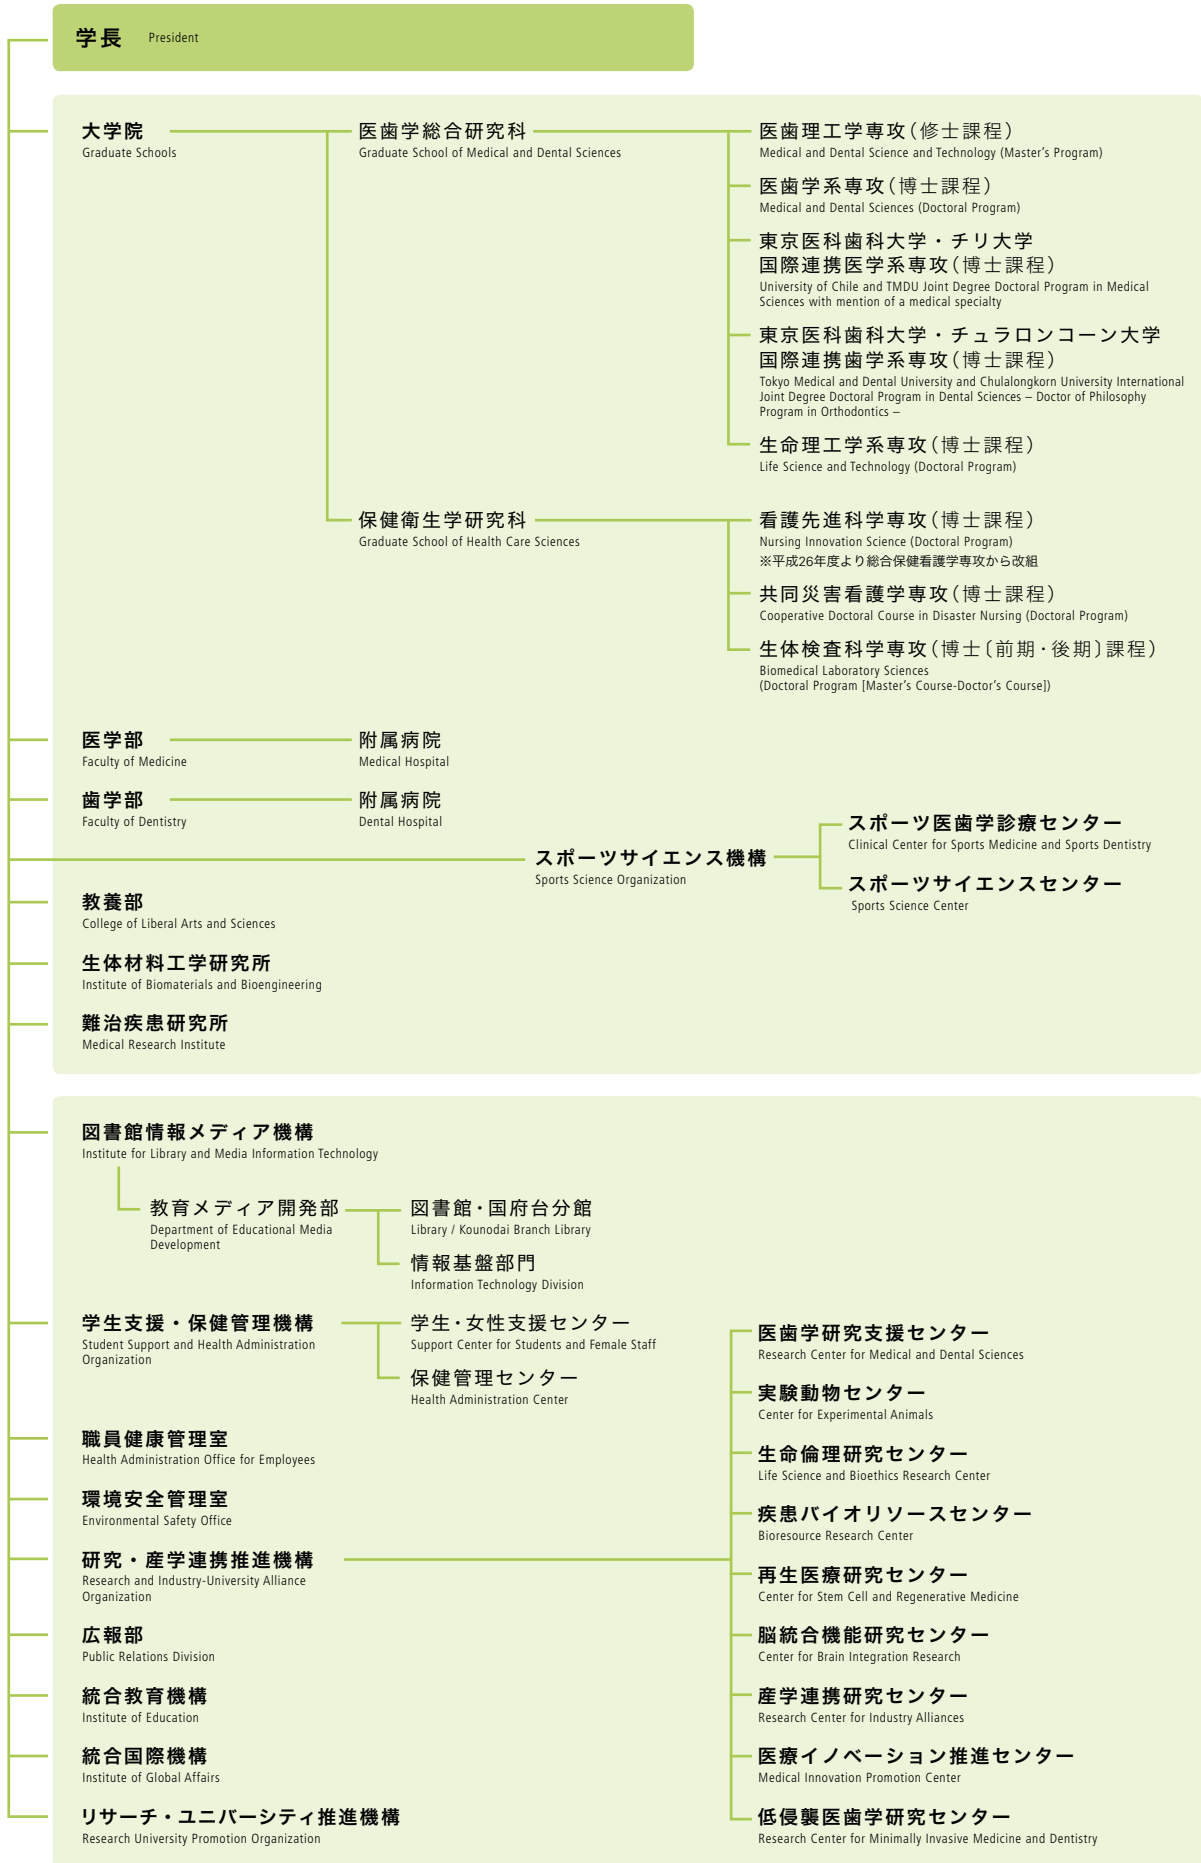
学長 President

大学院
Graduate Schools

医歯学総合研究科
Graduate School of Medical and Dental Sciences

医歯理工学専攻（修士課程）
Medical and Dental Science and Technology (Master's Program)

医歯学系専攻（博士課程）
Medical and Dental Sciences (Doctoral Program)

東京医科歯科大学・チリ大学国際連携医学系専攻（博士課程）
University of Chile and TMDU Joint Degree Doctoral Program in Medical Sciences with mention of a medical specialty

東京医科歯科大学・チュラロンコーン大学国際連携歯学系専攻（博士課程）
Tokyo Medical and Dental University and Chulalongkorn University International Joint Degree Doctoral Program in Dental Sciences – Doctor of Philosophy Program in Orthodontics –

生命理工学系専攻（博士課程）
Life Science and Technology (Doctoral Program)

保健衛生学研究科
Graduate School of Health Care Sciences

看護先進科学専攻（博士課程）
Nursing Innovation Science (Doctoral Program)
※平成26年度より総合保健看護学専攻から改組

共同災害看護学専攻（博士課程）
Cooperative Doctoral Course in Disaster Nursing (Doctoral Program)

生体検査科学専攻（博士〔前期・後期〕課程）
Biomedical Laboratory Sciences
(Doctoral Program [Master's Course-Doctor's Course])

医学部
Faculty of Medicine

附属病院
Medical Hospital

歯学部
Faculty of Dentistry

附属病院
Dental Hospital

スポーツサイエンス機構
Sports Science Organization

スポーツ医歯学診療センター
Clinical Center for Sports Medicine and Sports Dentistry

スポーツサイエンスセンター
Sports Science Center

教養部
College of Liberal Arts and Sciences

生体材料工学研究所
Institute of Biomaterials and Bioengineering

難治疾患研究所
Medical Research Institute

図書館情報メディア機構
Institute for Library and Media Information Technology

教育メディア開発部
Department of Educational Media Development

図書館・国府台分館
Library / Kounodai Branch Library

情報基盤部門
Information Technology Division

学生支援・保健管理機構
Student Support and Health Administration Organization

学生・女性支援センター
Support Center for Students and Female Staff

保健管理センター
Health Administration Center

職員健康管理室
Health Administration Office for Employees

環境安全管理室
Environmental Safety Office

研究・産学連携推進機構
Research and Industry-University Alliance Organization

広報部
Public Relations Division

統合教育機構
Institute of Education

統合国際機構
Institute of Global Affairs

リサーチ・ユニバーシティ推進機構
Research University Promotion Organization

医歯学研究支援センター
Research Center for Medical and Dental Sciences

実験動物センター
Center for Experimental Animals

生命倫理研究センター
Life Science and Bioethics Research Center

疾患バイオリソースセンター
Bioresource Research Center

再生医療研究センター
Center for Stem Cell and Regenerative Medicine

脳統合機能研究センター
Center for Brain Integration Research

産学連携研究センター
Research Center for Industry Alliances

医療イノベーション推進センター
Medical Innovation Promotion Center

低侵襲医歯学研究センター
Research Center for Minimally Invasive Medicine and Dentistry